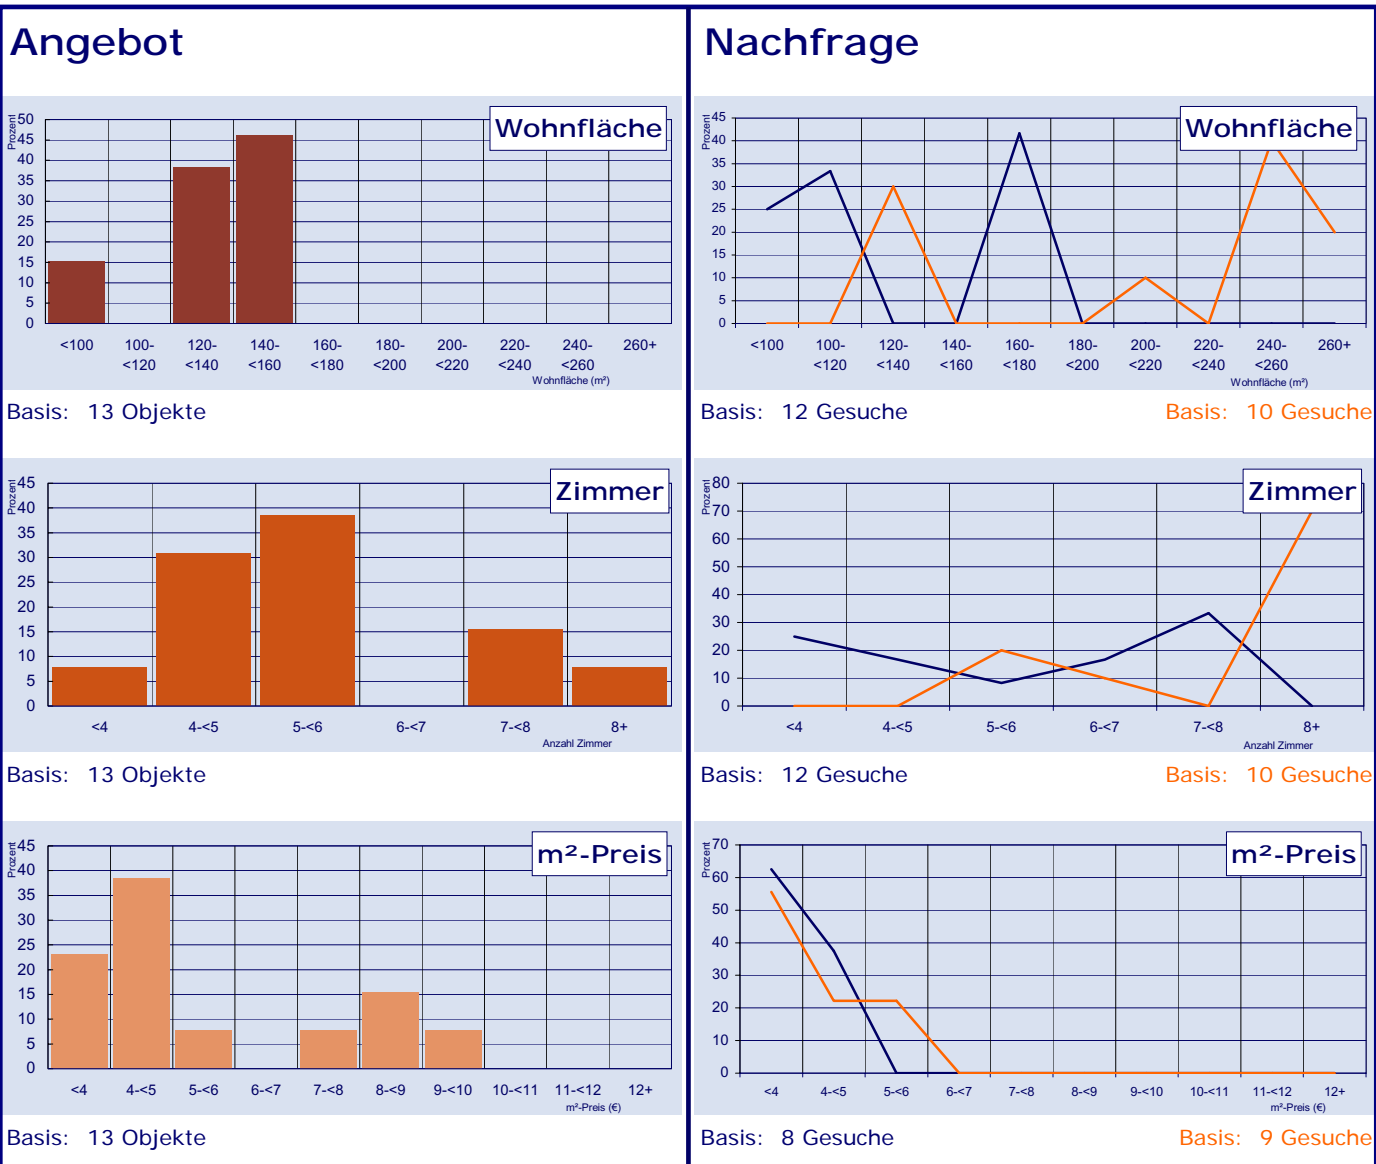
Angebot

Wohnfläche

Prozent
50
45
40
35
30
25
20
15
10
5
0

<100
100-<120
120-<140
140-<160
160-<180
180-<200
200-<220
220-<240
240-<260
260+
Wohnfläche (m²)

Basis: 13 Objekte

Zimmer

Prozent
45
40
35
30
25
20
15
10
5
0

<4
4-<5
5-<6
6-<7
7-<8
8+
Anzahl Zimmer

Basis: 13 Objekte

m²-Preis

Prozent
45
40
35
30
25
20
15
10
5
0

<4
4-<5
5-<6
6-<7
7-<8
8-<9
9-<10
10-<11
11-<12
12+
m²-Preis (€)

Basis: 13 Objekte

Nachfrage

Wohnfläche

Prozent
45
40
35
30
25
20
15
10
5
0

<100
100-<120
120-<140
140-<160
160-<180
180-<200
200-<220
220-<240
240-<260
260+
Wohnfläche (m²)

Basis: 12 Gesuche
Basis: 10 Gesuche

Zimmer

Prozent
80
70
60
50
40
30
20
10
0

<4
4-<5
5-<6
6-<7
7-<8
8+
Anzahl Zimmer

Basis: 12 Gesuche
Basis: 10 Gesuche

m²-Preis

Prozent
70
60
50
40
30
20
10
0

<4
4-<5
5-<6
6-<7
7-<8
8-<9
9-<10
10-<11
11-<12
12+
m²-Preis (€)

Basis: 8 Gesuche
Basis: 9 Gesuche